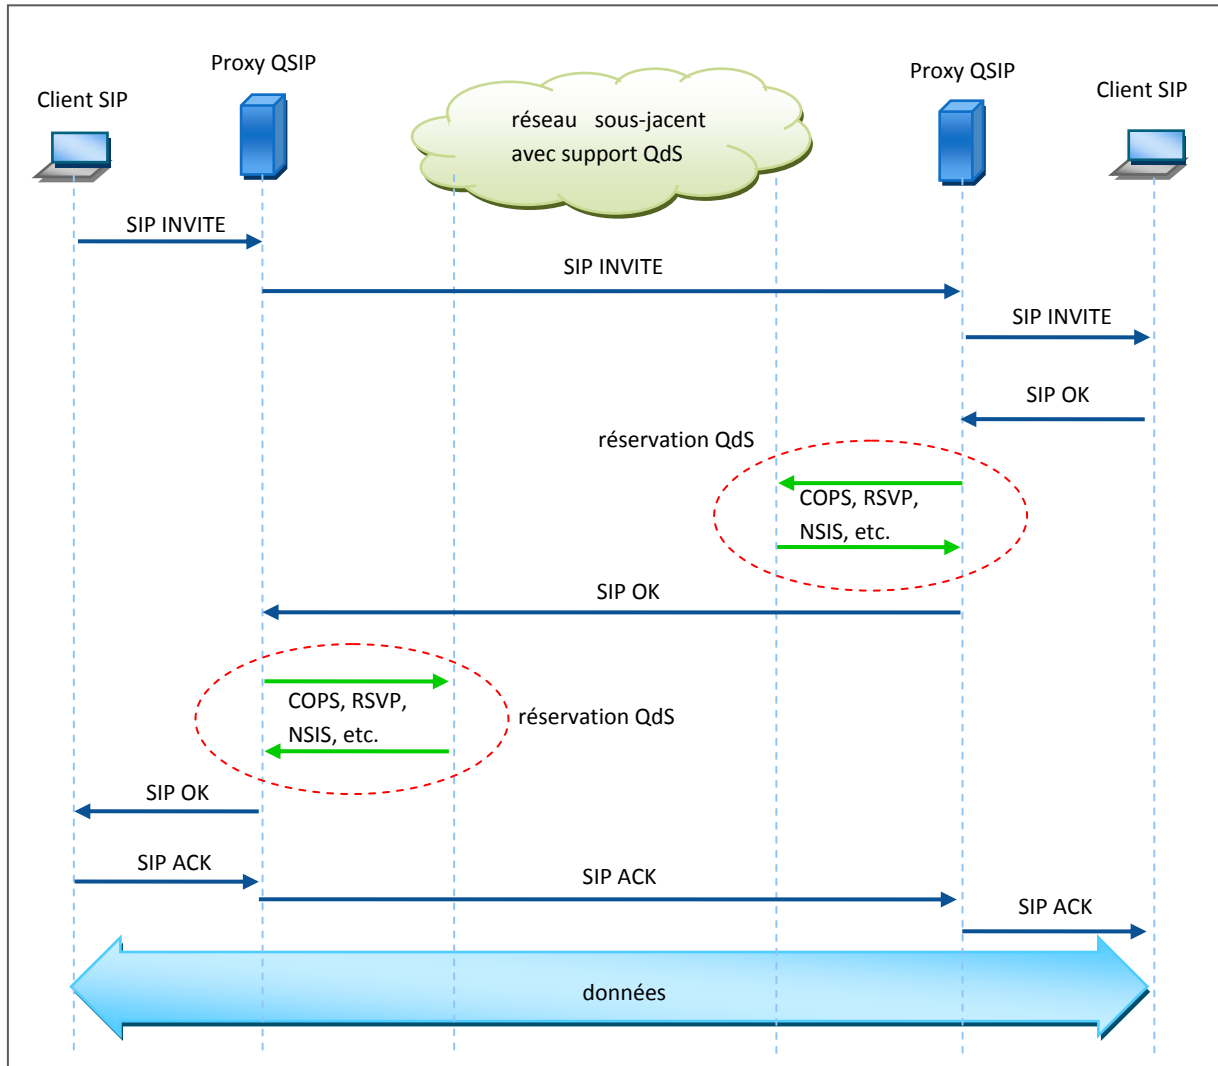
Proxy QSIP

Client SIP

réseau sous-jacent
avec support QdS

Proxy QSIP

Client SIP

SIP INVITE

SIP INVITE

SIP INVITE

SIP OK

réservation QdS

COPS, RSVP,
NSIS, etc.

SIP OK

COPS, RSVP,
NSIS, etc.

réservation QdS

SIP OK

SIP ACK

SIP ACK

SIP ACK

données